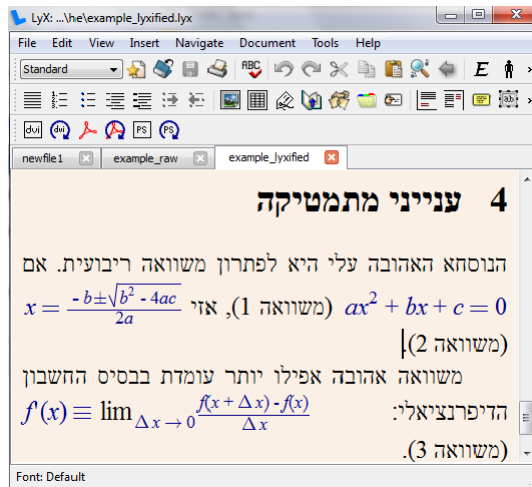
LyX: ...\he\example_lyxified.lyx

File Edit View Insert Navigate Document Tools Help

Standard

newfile1 example_raw example_lyxified

4 ענייני מתמטיקה

הנוסחא האהובה עלי היא לפתרון משוואה ריבועית. אם $ax^2 + bx + c = 0$ (משוואה 1), אזי $x = \frac{-b \pm \sqrt{b^2 - 4ac}}{2a}$ (משוואה 2).

משוואה אהובה אפילו יותר עומדת בבסיס החשבון הדיפרנציאלי: $f'(x) \equiv \lim_{\Delta x \to 0} \frac{f(x + \Delta x) - f(x)}{\Delta x}$ (משוואה 3).

Font: Default